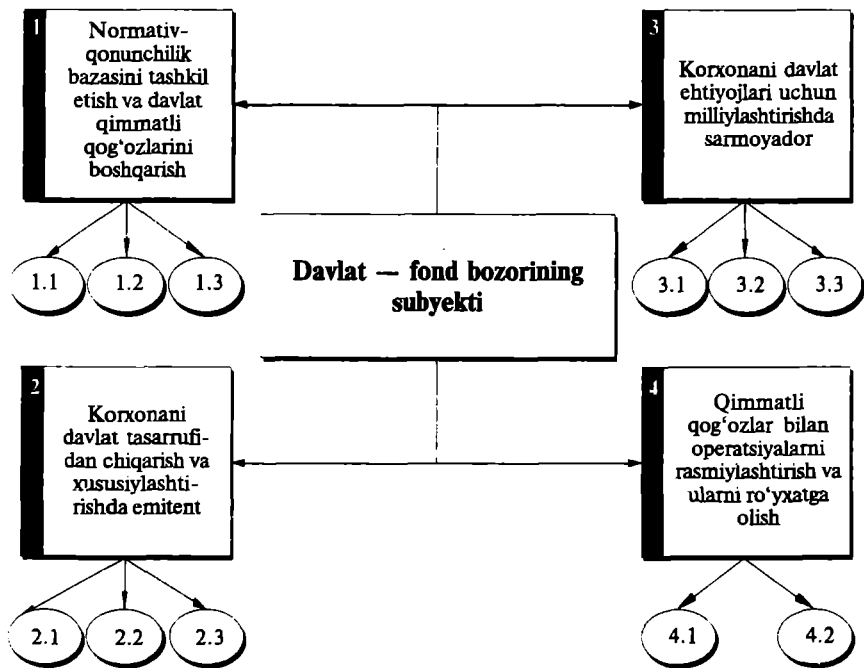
1
Normativ-qonunchilik bazasini tashkil etish va davlat qimmatli qog'ozlarini boshqarish

1.1
1.2
1.3

3
Korxonani davlat ehtiyojlari uchun milliylashtirishda sarmoyador

3.1
3.2
3.3

Davlat — fond bozorining subyekti

2
Korxonani davlat tasarrufidan chiqarish va xususiylashtirishda emitent

2.1
2.2
2.3

4
Qimmatli qog'ozlar bilan operatsiyalarni rasmiylashtirish va ularni ro'yxatga olish

4.1
4.2